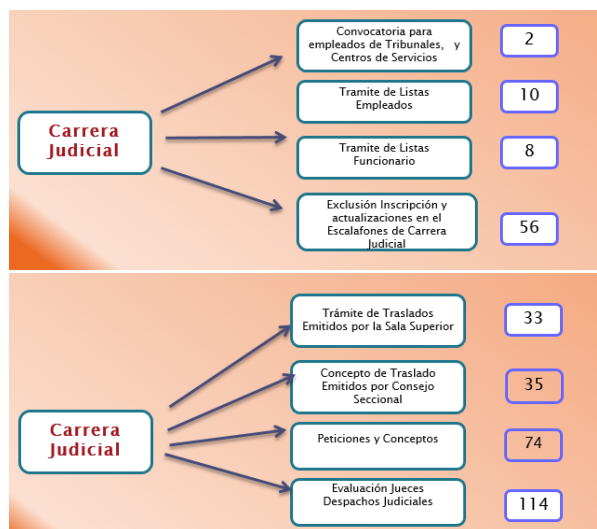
Carrera Judicial

Convocatoria para empleados de Tribunales, y Centros de Servicios

2

Tramite de Listas Empleados

10

Tramite de Listas Funcionario

8

Exclusión Inscripción y actualizaciones en el Escalafones de Carrera Judicial

56

Carrera Judicial

Trámite de Traslados Emitidos por la Sala Superior

33

Concepto de Traslado Emitidos por Consejo Seccional

35

Peticiones y Conceptos

74

Evaluación Jueces Despachos Judiciales

114